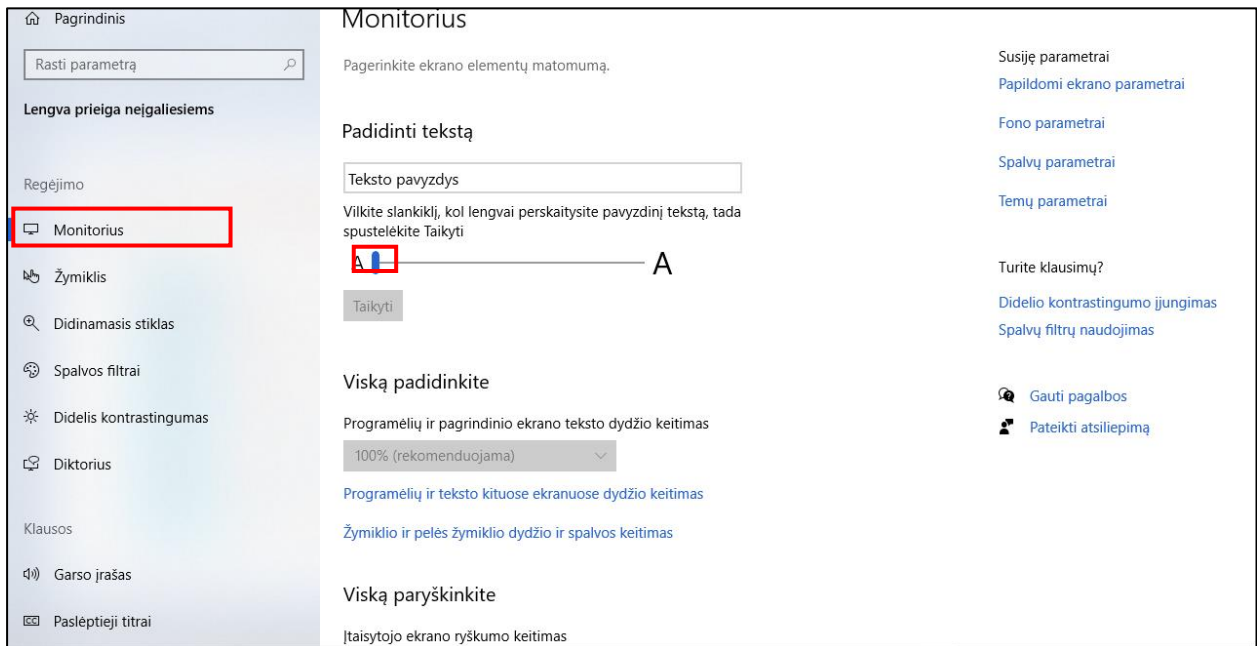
Pagrindinis

Rasti parametrą

Lengva prieiga neįgaliesiems

Regėjimo

Monitorius

Žymiklis

Didinamasis stiklas

Spalvos filtrai

Didelis kontrastingumas

Diktorius

Klausos

Garso įrašas

Paslėptieji titrai

Monitorius

Pagerinkite ekrano elementų matomumą.

Padidinti tekstą

Teksto pavyzdys

Vilkite slankiklį, kol lengvai perskaitysite pavyzdinį tekstą, tada spustelėkite Taikyti

A A

Taikyti

Viską padidinkite

Programėlių ir pagrindinio ekrano teksto dydžio keitimas

100% (rekomenduojama)

Programėlių ir teksto kituose ekranuose dydžio keitimas

Žymiklio ir pelės žymiklio dydžio ir spalvos keitimas

Viską paryškinkite

Įtaisytojo ekrano ryškumo keitimas

Susiję parametrai

Papildomi ekrano parametrai

Fono parametrai

Spalvų parametrai

Temų parametrai

Turite klausimų?

Didelio kontrastingumo įjungimas

Spalvų filtrų naudojimas

Gauti pagalbos

Pateikti atsiliepimą